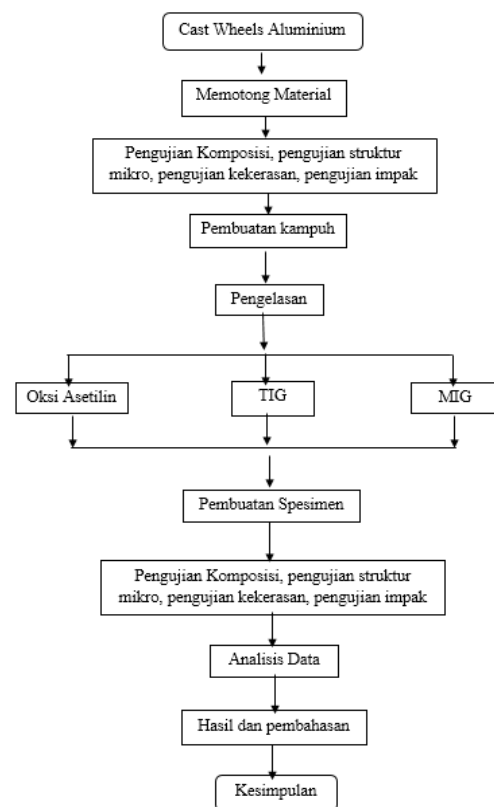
Cast Wheels Aluminium

Memotong Material

Pengujian Komposisi, pengujian struktur mikro, pengujian kekerasan, pengujian impak

Pembuatan kampuh

Pengelasan

Oksi Asetilin

TIG

MIG

Pembuatan Spesimen

Pengujian Komposisi, pengujian struktur mikro, pengujian kekerasan, pengujian impak

Analisis Data

Hasil dan pembahasan

Kesimpulan